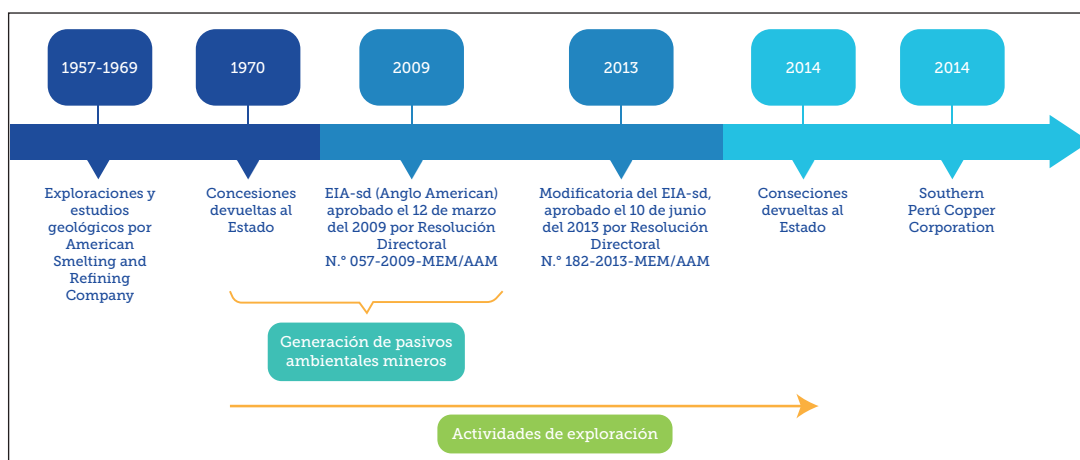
1957-1969

Exploraciones y estudios geológicos por American Smelting and Refining Company

1970

Concesiones devueltas al Estado

2009

EIA-sd (Anglo American) aprobado el 12 de marzo del 2009 por Resolución Directoral N.° 057-2009-MEM/AAM

2013

Modificatoria del EIA-sd, aprobado el 10 de junio del 2013 por Resolución Directoral N.° 182-2013-MEM/AAM

2014

Conseciones devueltas al Estado

2014

Southern Perú Copper Corporation

Generación de pasivos ambientales mineros

Actividades de exploración